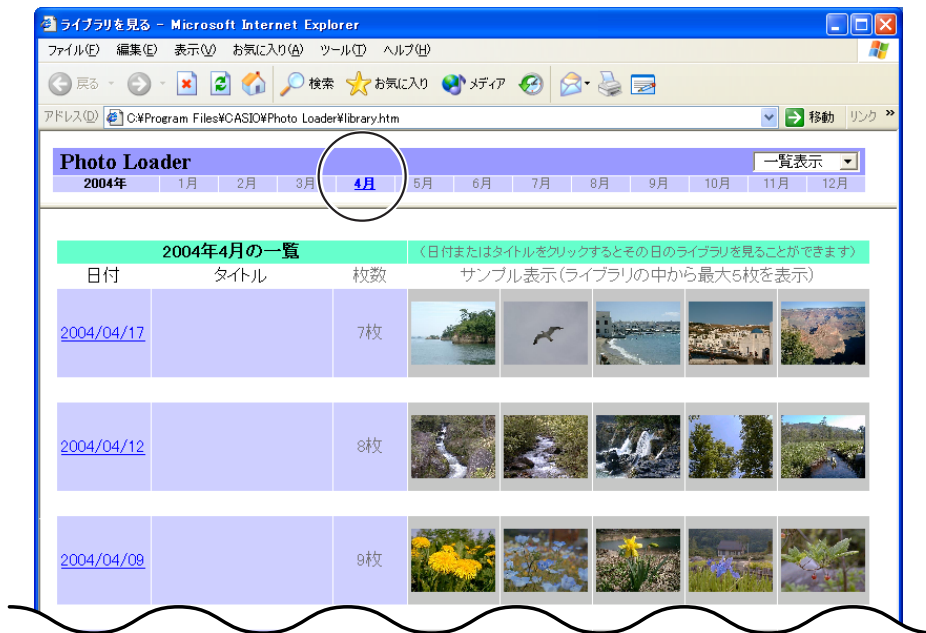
ライブラリを見る - Microsoft Internet Explorer

ファイル(F) 編集(E) 表示(V) お気に入り(A) ツール(T) ヘルプ(H)

戻る 検索 お気に入り メディア

アドレス(D) C:¥Program Files¥CASIO¥Photo Loader¥library.htm 移動 リンク »

Photo Loader 一覧表示

2004年 1月 2月 3月 4月 5月 6月 7月 8月 9月 10月 11月 12月

2004年4月の一覧 (日付またはタイトルをクリックするとその日のライブラリを見ることができます)

| 日付 | タイトル | 枚数 | サンプル表示(ライブラリの中から最大5枚を表示) |
|---|---|---|---|
| 2004/04/17 | | 7枚 | |
| 2004/04/12 | | 8枚 | |
| 2004/04/09 | | 9枚 | |